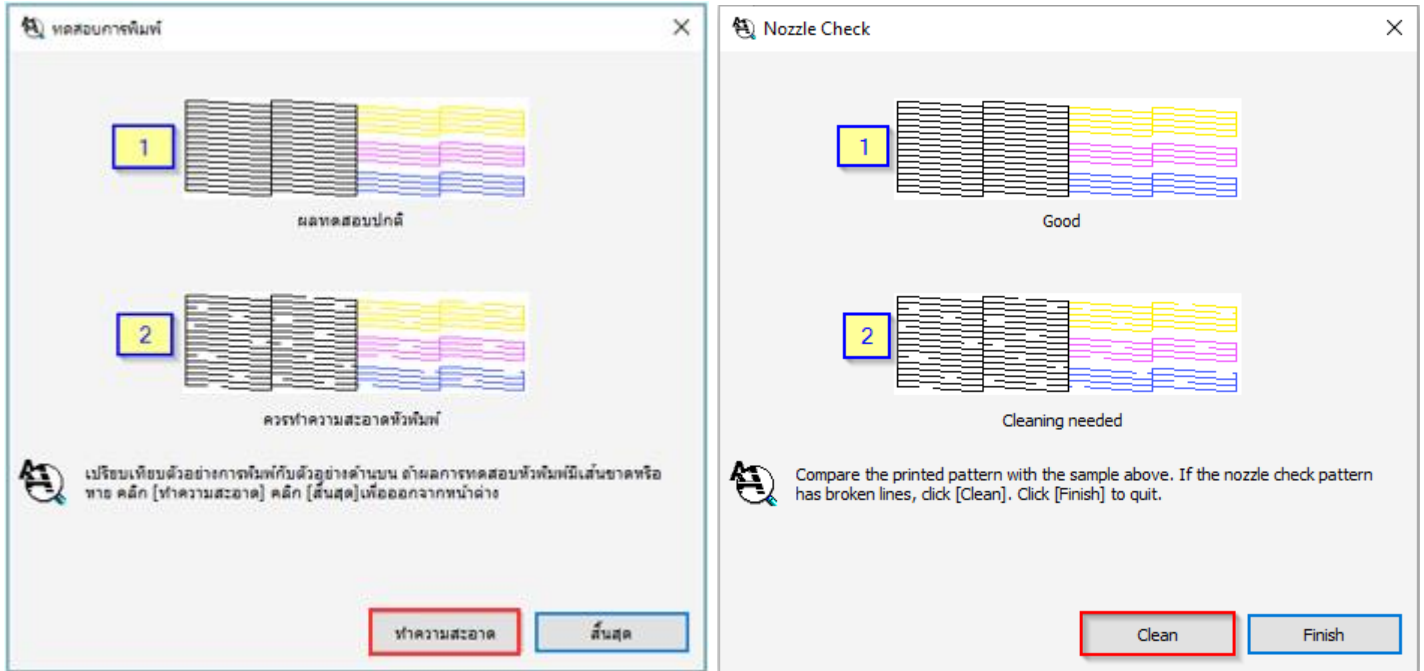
ทดสอบการพิมพ์

1

ผลทดสอบปกติ

2

ควรทำความสะอาดหัวพิมพ์

เปรียบเทียบตัวอย่างการพิมพ์กับตัวอย่างด้านบน ถ้าผลการทดสอบหัวพิมพ์มีเส้นขาดหรือหาย คลิก [ทำความสะอาด] คลิก [สิ้นสุด]เพื่อออกจากหน้าต่าง

ทำความสะอาด

สิ้นสุด

Nozzle Check

1

Good

2

Cleaning needed

Compare the printed pattern with the sample above. If the nozzle check pattern has broken lines, click [Clean]. Click [Finish] to quit.

Clean

Finish